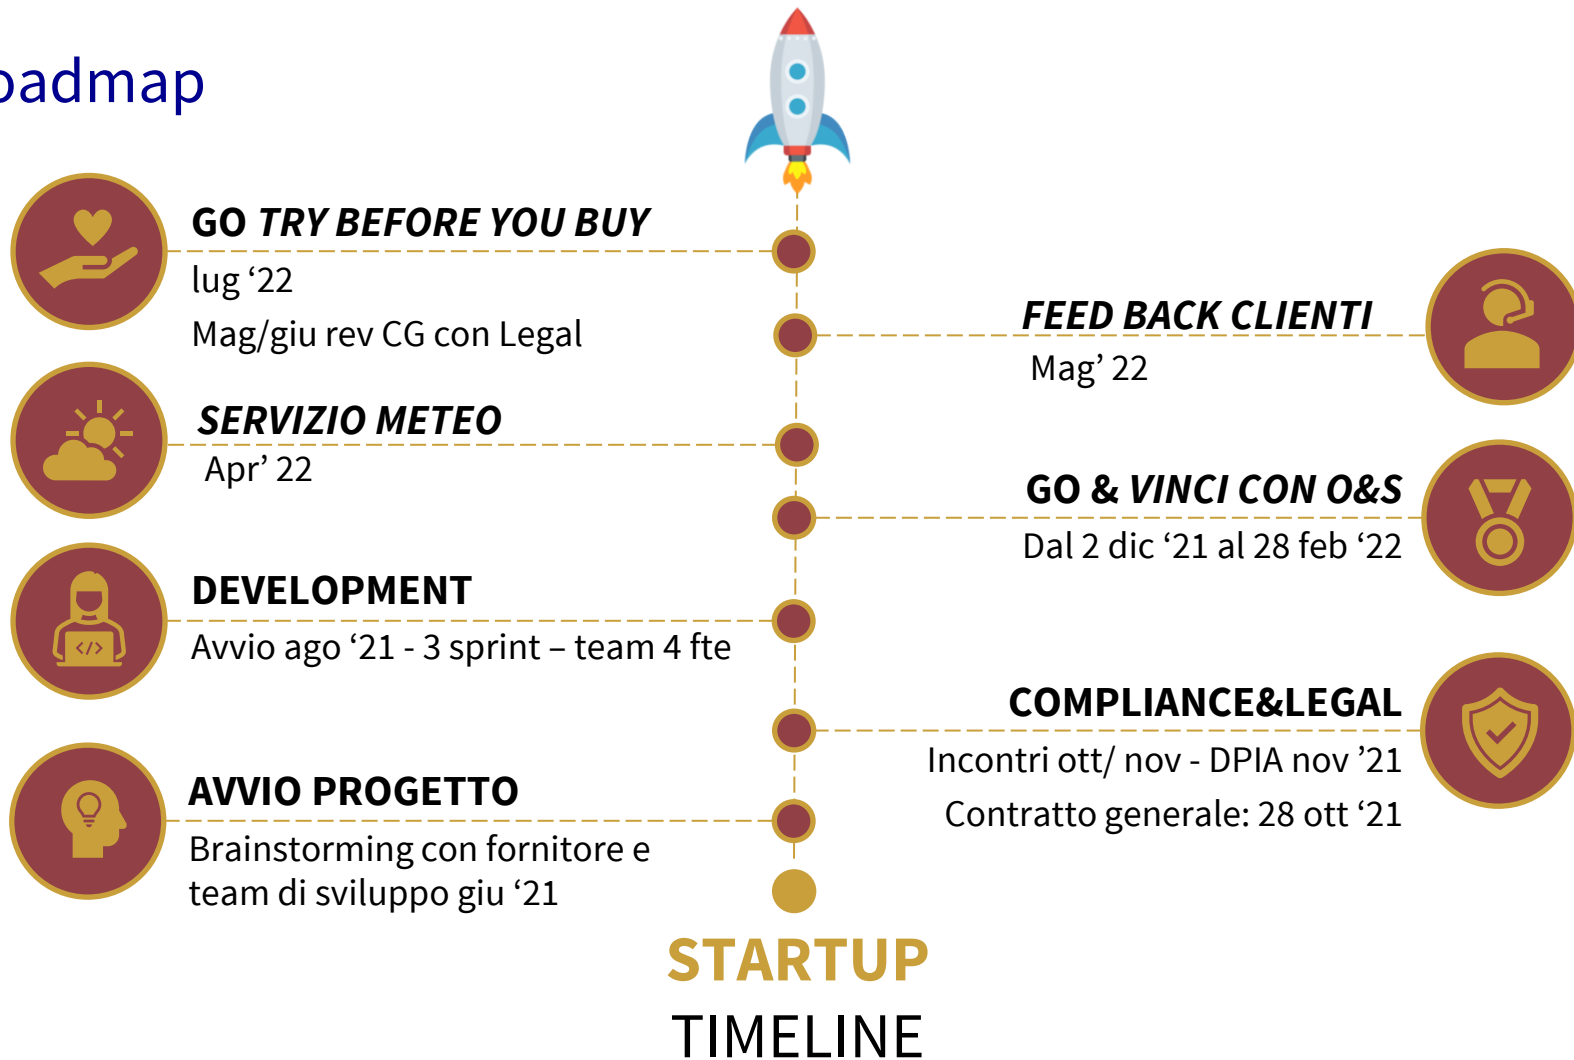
oadmap

GO TRY BEFORE YOU BUY
lug ‘22
Mag/giu rev CG con Legal

FEED BACK CLIENTI
Mag’ 22

SERVIZIO METEO
Apr’ 22

GO & VINCI CON O&S
Dal 2 dic ‘21 al 28 feb ‘22

DEVELOPMENT
Avvio ago ‘21 - 3 sprint – team 4 fte

COMPLIANCE&LEGAL
Incontri ott/ nov - DPIA nov ’21
Contratto generale: 28 ott ‘21

AVVIO PROGETTO
Brainstorming con fornitore e team di sviluppo giu ‘21

</>

STARTUP
TIMELINE